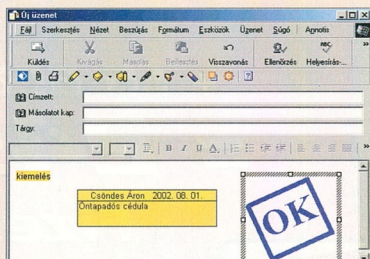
Új üzenet

Fájl Szerkesztés Nézet Beszúrás Formátum Eszközök Üzenet Súgó Agnotis

Küldés Kivágás Másolás Beillesztés Visszavonás Ellenőrzés Helyesírás-...

Címzett:
Másolatot kap:
Tárgy:

kiemelés

Csöndes Áron 2002. 08. 01.
Öntapadós cédula

OK